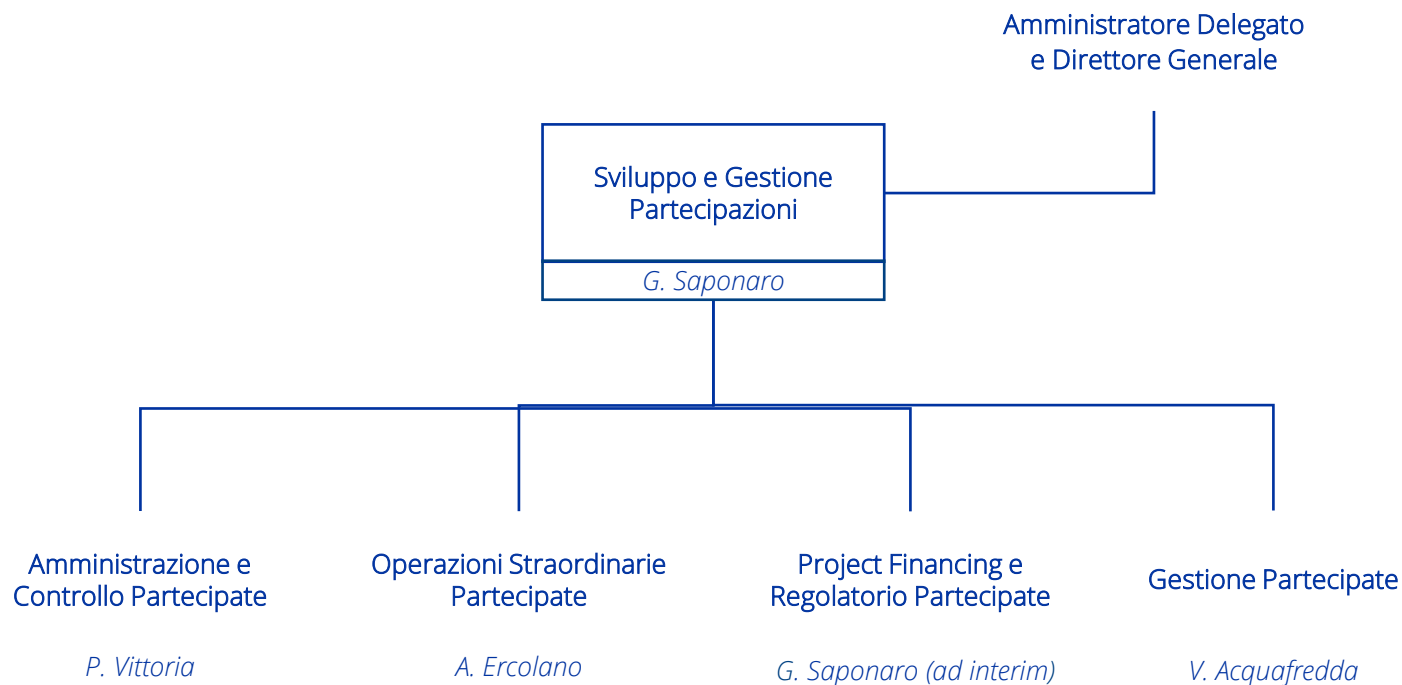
Amministratore Delegato e Direttore Generale

Sviluppo e Gestione Partecipazioni

G. Saponaro

Amministrazione e Controllo Partecipate

P. Vittoria

Operazioni Straordinarie Partecipate

A. Ercolano

Project Financing e Regolatorio Partecipate

G. Saponaro (ad interim)

Gestione Partecipate

V. Acquafredda